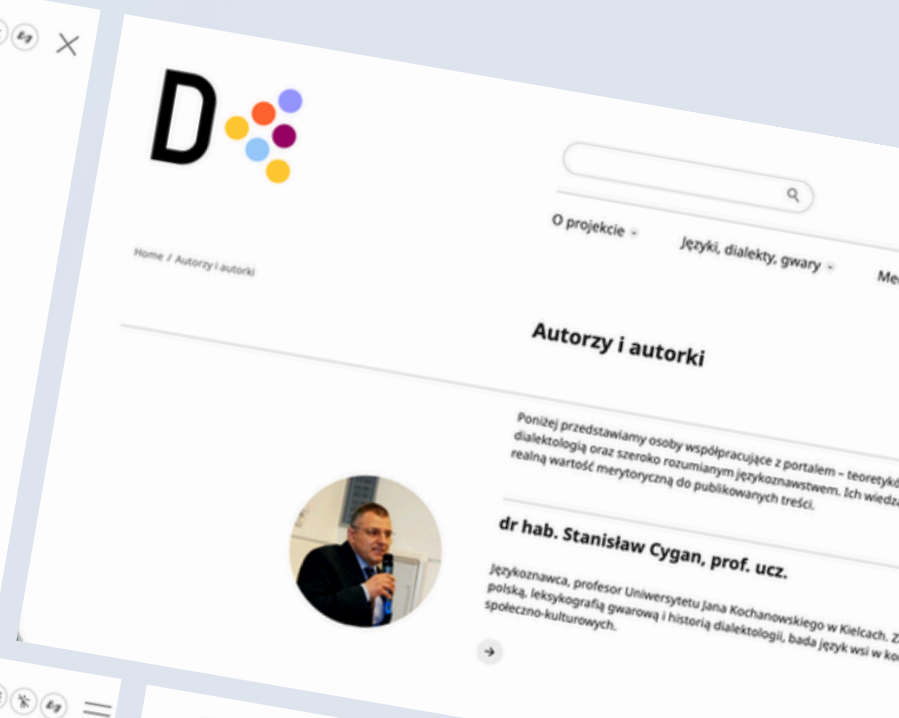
D

O projekcie

Języki, dialekty, gwary

Me

Home / Autorzy i autorki

Autorzy i autorki

Poniżej przedstawiamy osoby współpracujące z portalem – teoretykó dialektologią oraz szeroko rozumianym językoznawstwem. Ich wiedza realną wartość merytoryczną do publikowanych treści.

dr hab. Stanisław Cygan, prof. ucz.

Językoznawca, profesor Uniwersytetu Jana Kochanowskiego w Kielcach. Z polską, leksykografią gwarową i historią dialektologii, bada język wsi w ko społeczno-kulturowych.